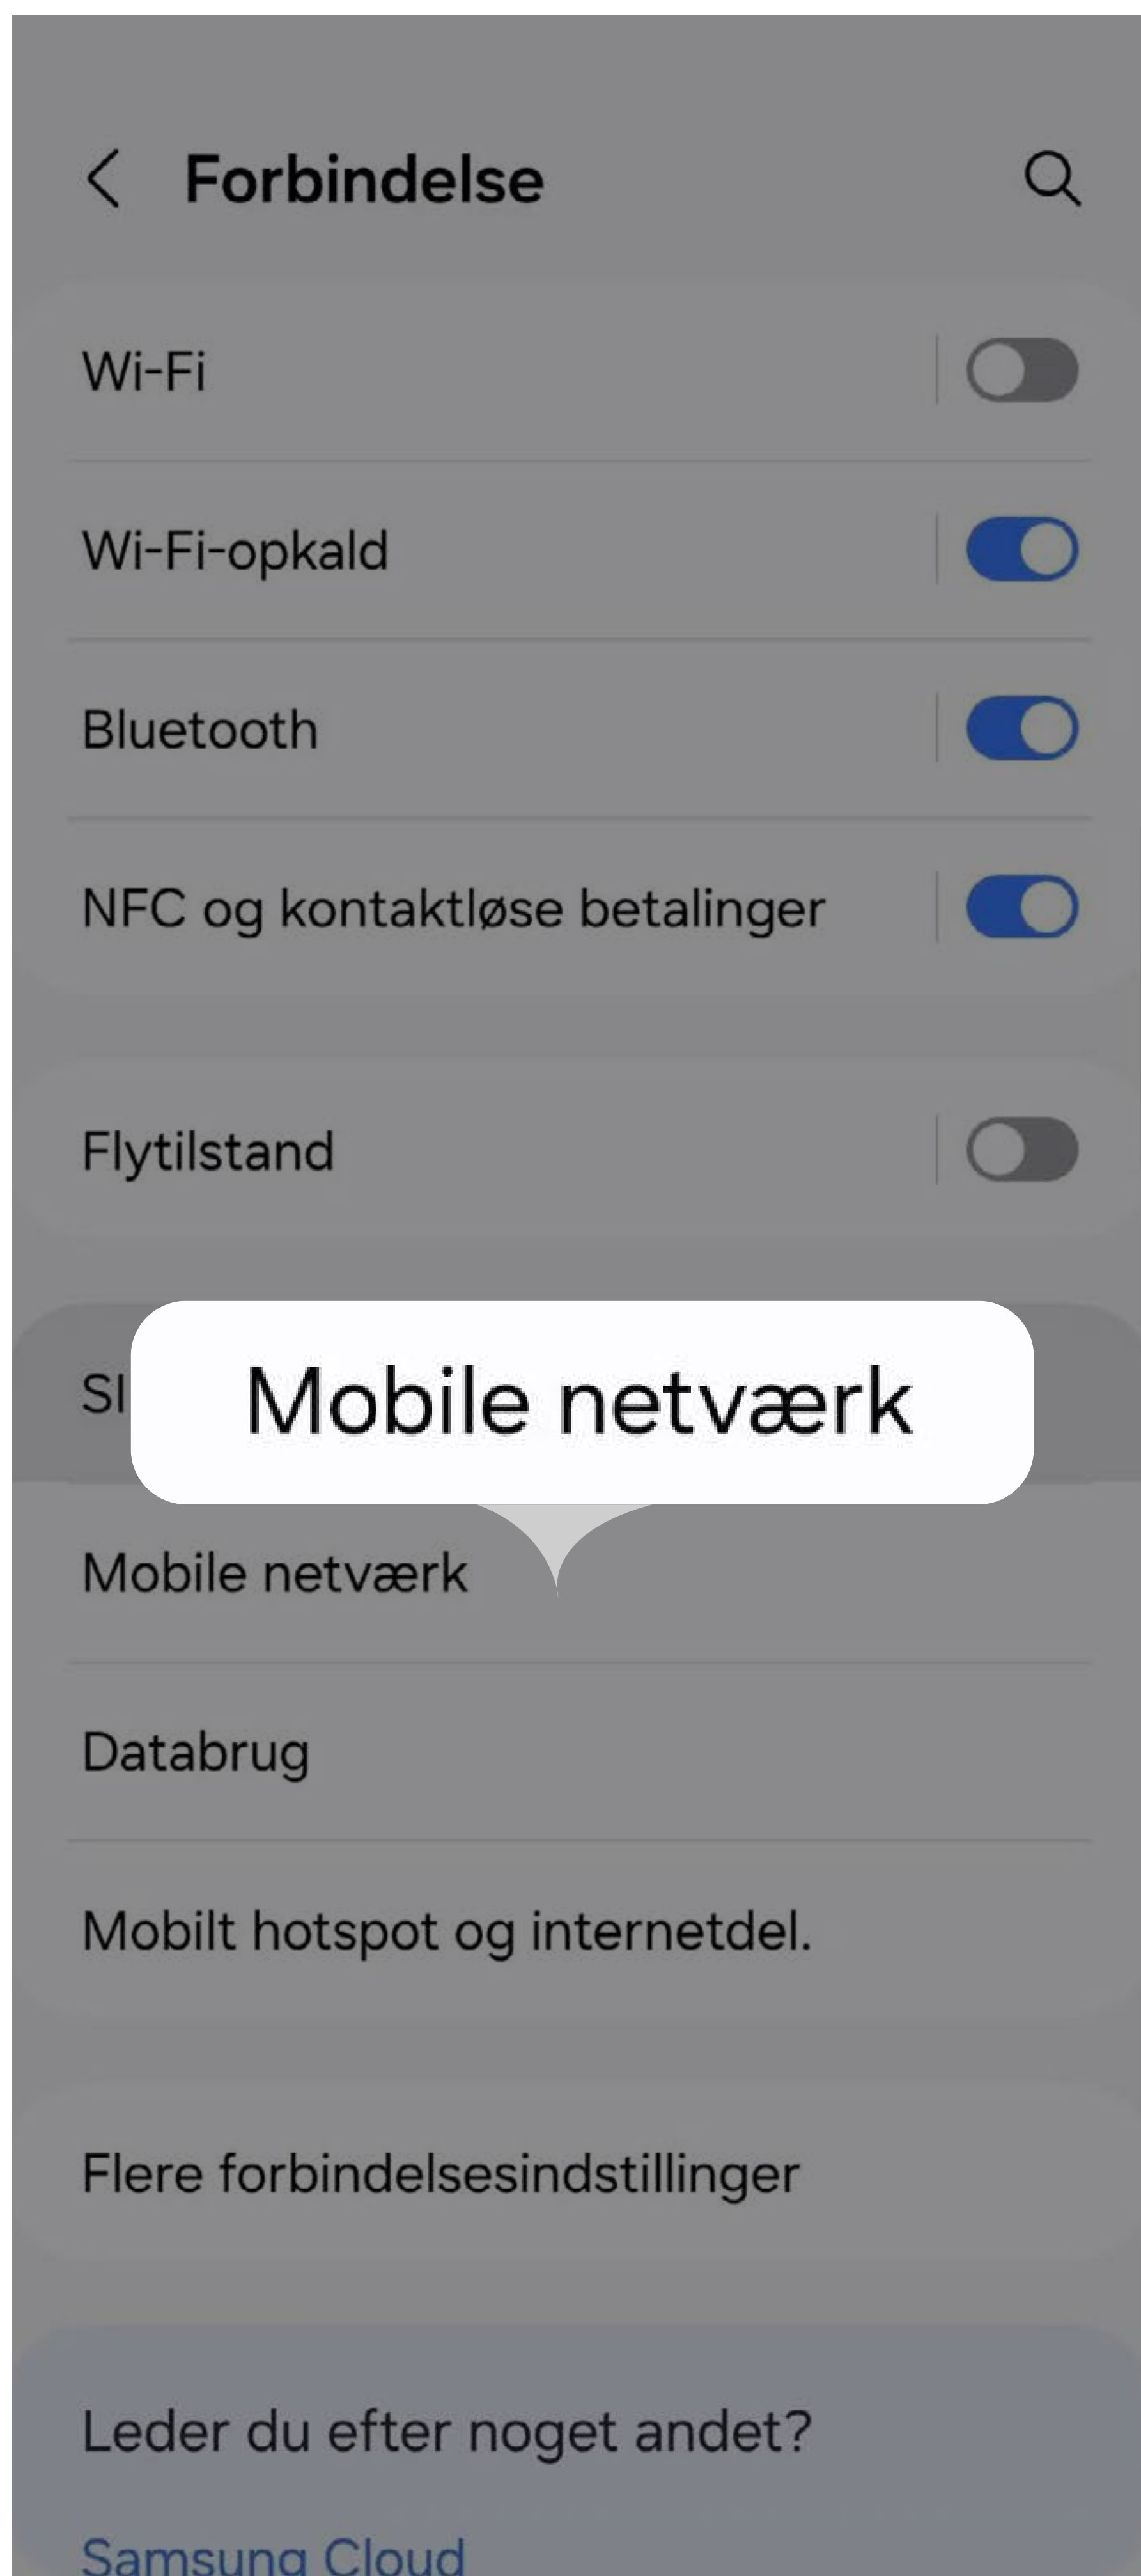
Forbindelse

Wi-Fi

Wi-Fi-opkald

Bluetooth

NFC og kontaktløse betalinger

Flytilstand

SI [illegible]

Mobile netværk

Mobile netværk

Databrug

Mobilt hotspot og internetdel.

Flere forbindelsesindstillinger

Leder du efter noget andet?

Samsung Cloud